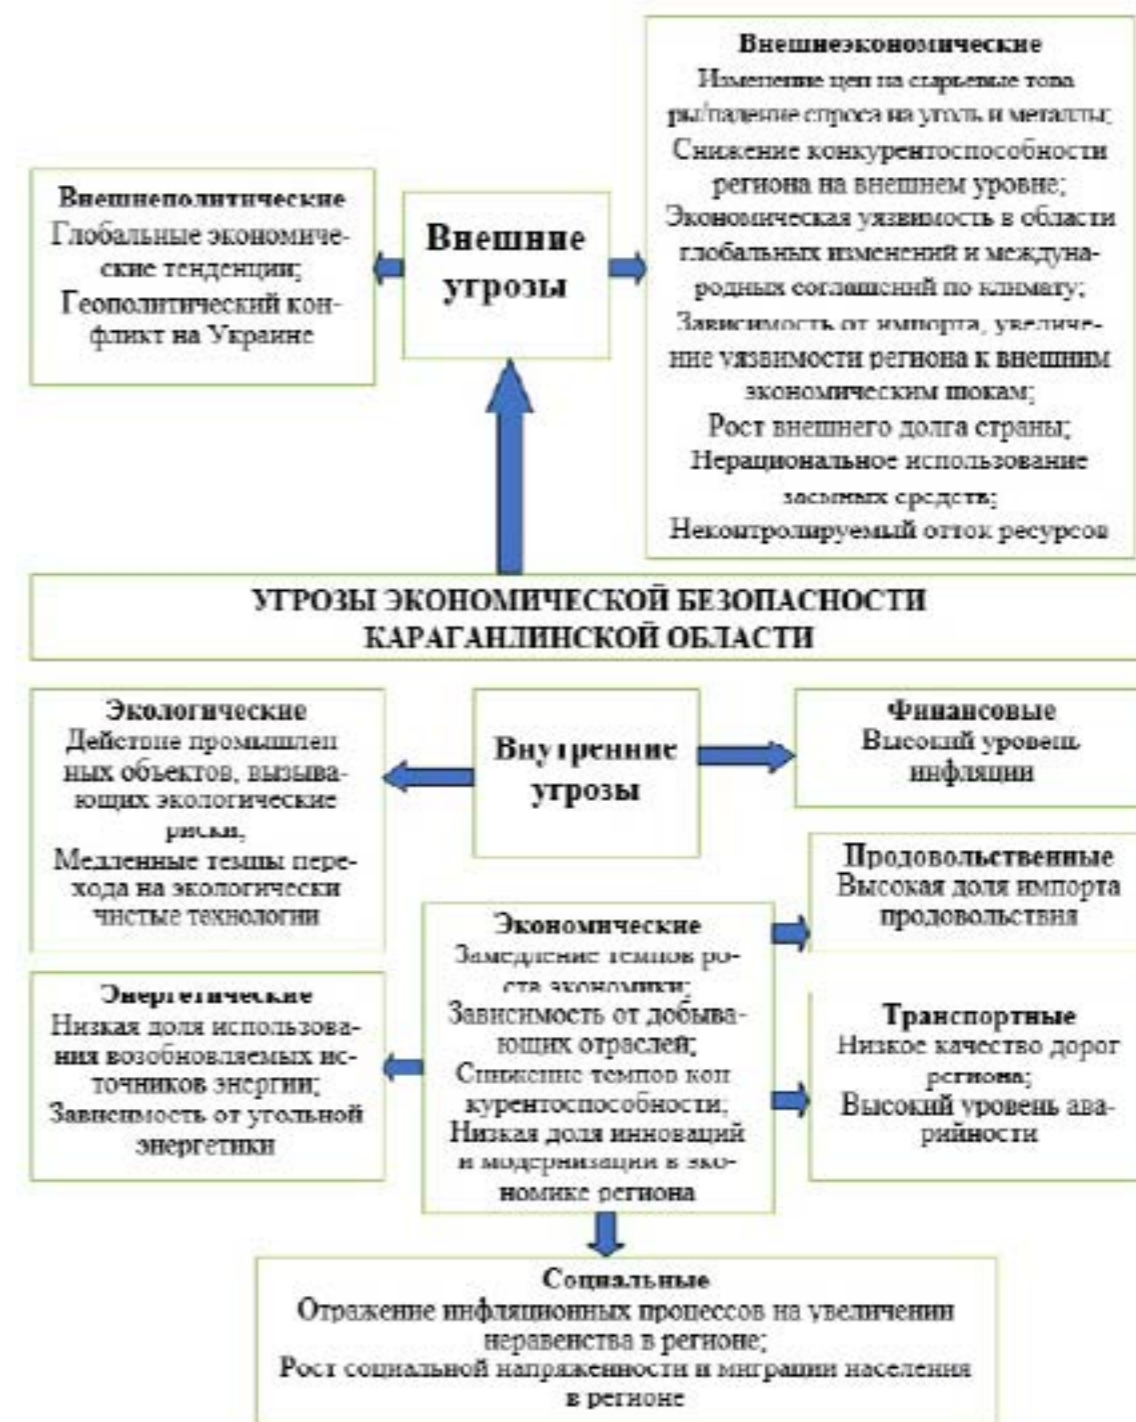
Внешнеполитические
Глобальные экономические тенденции;
Геополитический конфликт на Украине

Внешние угрозы

Внешнеэкономические
Изменение цен на сырьевые товары/падение спроса на уголь и металлы;
Снижение конкурентоспособности региона на внешнем уровне;
Экономическая уязвимость в области глобальных изменений и международных соглашений по климату;
Зависимость от импорта, увеличение уязвимости региона к внешним экономическим шокам;
Рост внешнего долга страны;
Нерациональное использование заемных средств;
Неконтролируемый отток ресурсов

УГРОЗЫ ЭКОНОМИЧЕСКОЙ БЕЗОПАСНОСТИ КАРАГАНДИНСКОЙ ОБЛАСТИ

Экологические
Действие промышленных объектов, вызывающих экологические риски;
Медленные темпы перехода на экологически чистые технологии

Внутренние угрозы

Финансовые
Высокий уровень инфляции

Продовольственные
Высокая доля импорта продовольствия

Экономические
Замедление темпов роста экономики;
Зависимость от добывающих отраслей;
Снижение темпов конкурентоспособности;
Низкая доля инноваций и модернизации в экономике региона

Энергетические
Низкая доля использования возобновляемых источников энергии;
Зависимость от угольной энергетики

Транспортные
Низкое качество дорог региона;
Высокий уровень аварийности

Социальные
Отражение инфляционных процессов на увеличении неравенства в регионе;
Рост социальной напряженности и миграции населения в регионе